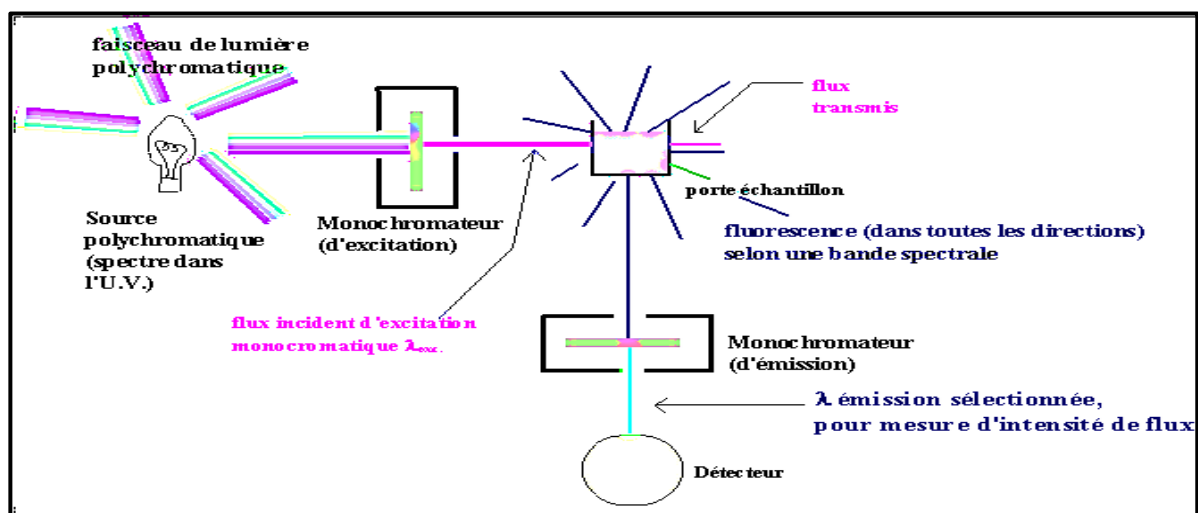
faisceau de lumière polychromatique

Source polychromatique (spectre dans l'U.V.)

Monochromateur (d'excitation)

flux transmis

porte échantillon

fluorescence (dans toutes les directions) selon une bande spectrale

flux incident d'excitation monocromatique $\lambda_{exc}$.

Monochromateur (d'émission)

$\lambda$ émission sélectionnée, pour mesure d'intensité de flux

Détecteur